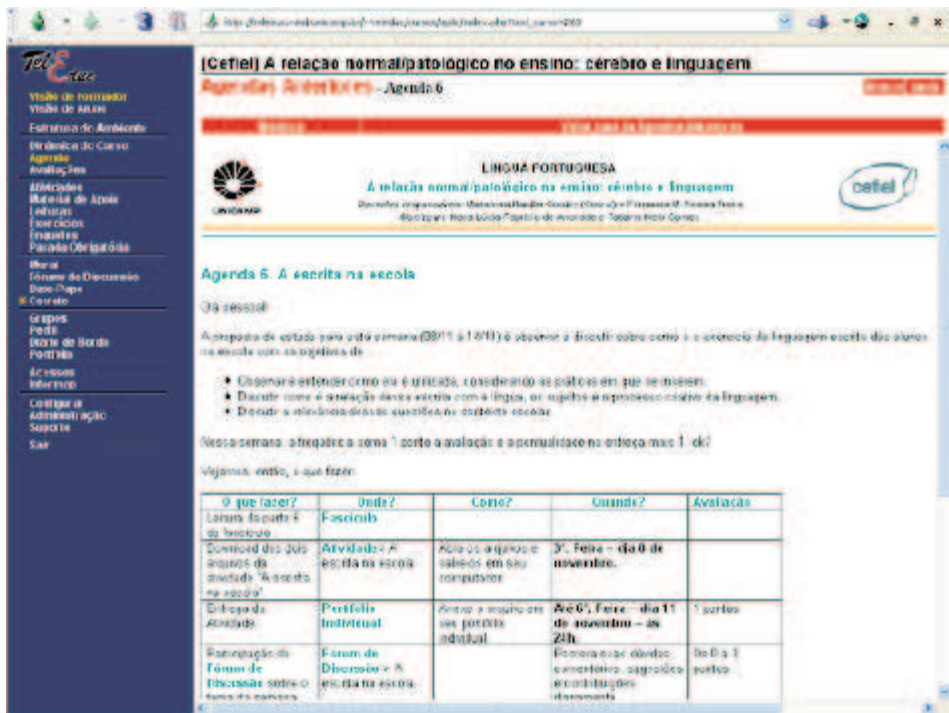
TelEduc

Visão de Formador
Visão de Aluno

Estrutura do Ambiente

Dinâmica do Curso
Agenda
Avaliações

Atividades
Material de Apoio
Leituras
Exercícios
Enquetes
Parada Obrigatória

Mural
Fórum de Discussão
Bate-Papo
Correio

Grupos
Perfil
Diário de Bordo
Portfólio

Acessos
Intermap

Configurar
Administração
Suporte

Sair

[Cefiel] A relação normal/patológico no ensino: cérebro e linguagem

Agendas Anteriores - Agenda 6

LÍNGUA PORTUGUESA
A relação normal/patológico no ensino: cérebro e linguagem
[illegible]
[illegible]

UNICAMP

cefiel

Agenda 6: A escrita na escola

Olá pessoal!

A proposta de estudo para esta semana (08/11 a 14/11) é observar e discutir sobre como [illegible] de linguagem escrita dos alunos na escola com os objetivos de:

• Observar e entender como ela é utilizada, considerando as práticas em que se inserem.
• Discutir como a avaliação dessa escrita com a língua, os sujeitos e o processo criativo da linguagem.
• Discutir a relevância dessas questões no contexto escolar.

Nessa semana, a frequência soma 1 ponto à avaliação e a pontualidade na entrega mais 1 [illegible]

Vejamos, então, o que fazer:

| O que fazer? | Onde? | Como? | Quando? | Avaliação |
|---|---|---|---|---|
| Leitura da parte 6 do fascículo | Fascículo | | | |
| Download dos dois arquivos da atividade "A escrita na escola" | Atividades: A escrita na escola | Abra os arquivos e salve-os em seu computador | 3ª. Feira – dia 8 de novembro. | |
| Entrega da Atividade | Portfólio Individual | Anexe o arquivo em seu portfólio individual | Até 6ª. Feira – dia 11 de novembro – às 24h. | 1 pontos |
| Participação do Fórum de Discussão sobre o tema da semana | Fórum de Discussão: A escrita na escola | | Poderão ser dúvidas, comentários, sugestões e contribuições diversas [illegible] | De 0 a 3 pontos |